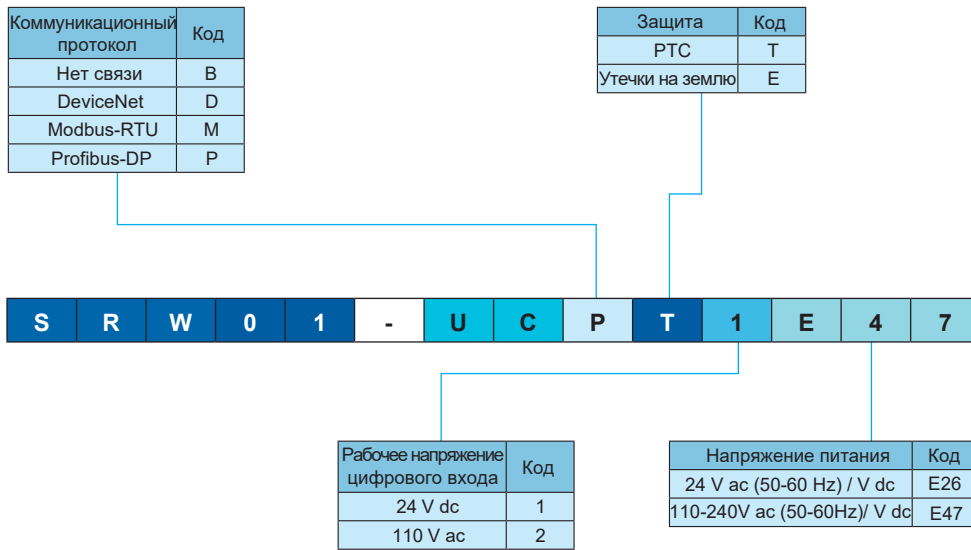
| Коммуникационный протокол | Код |
|---|---|
| Нет связи | B |
| DeviceNet | D |
| Modbus-RTU | M |
| Profibus-DP | P |

| Защита | Код |
|---|---|
| PTC | T |
| Утечки на землю | E |

S R W 0 1 - U C P T 1 E 4 7

| Рабочее напряжение цифрового входа | Код |
|---|---|
| 24 V dc | 1 |
| 110 V ac | 2 |

| Напряжение питания | Код |
|---|---|
| 24 V ac (50-60 Hz) / V dc | E26 |
| 110-240V ac (50-60Hz)/ V dc | E47 |